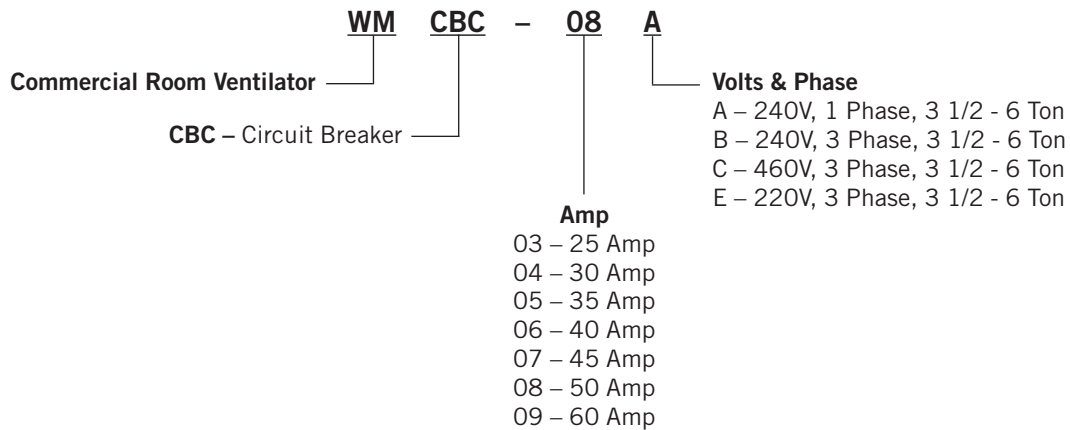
WM CBC – 08 A

Commercial Room Ventilator

CBC – Circuit Breaker

Volts & Phase
A – 240V, 1 Phase, 3 1/2 - 6 Ton
B – 240V, 3 Phase, 3 1/2 - 6 Ton
C – 460V, 3 Phase, 3 1/2 - 6 Ton
E – 220V, 3 Phase, 3 1/2 - 6 Ton

Amp
03 – 25 Amp
04 – 30 Amp
05 – 35 Amp
06 – 40 Amp
07 – 45 Amp
08 – 50 Amp
09 – 60 Amp